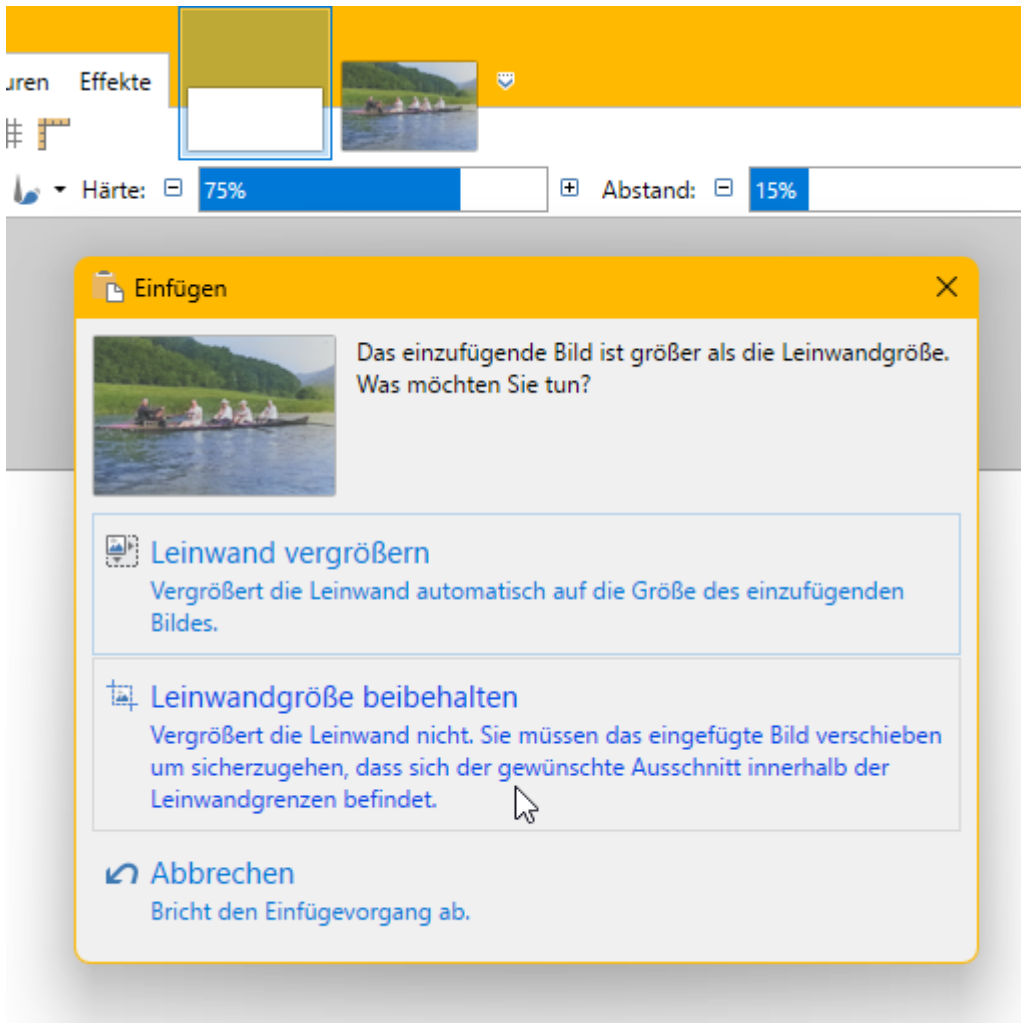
uren Effekte

Härte: 75%

Abstand: 15%

Einfügen

Das einzufügende Bild ist größer als die Leinwandgröße. Was möchten Sie tun?

Leinwand vergrößern
Vergrößert die Leinwand automatisch auf die Größe des einzufügenden Bildes.

Leinwandgröße beibehalten
Vergrößert die Leinwand nicht. Sie müssen das eingefügte Bild verschieben um sicherzugehen, dass sich der gewünschte Ausschnitt innerhalb der Leinwandgrenzen befindet.

Abbrechen
Bricht den Einfügevorgang ab.